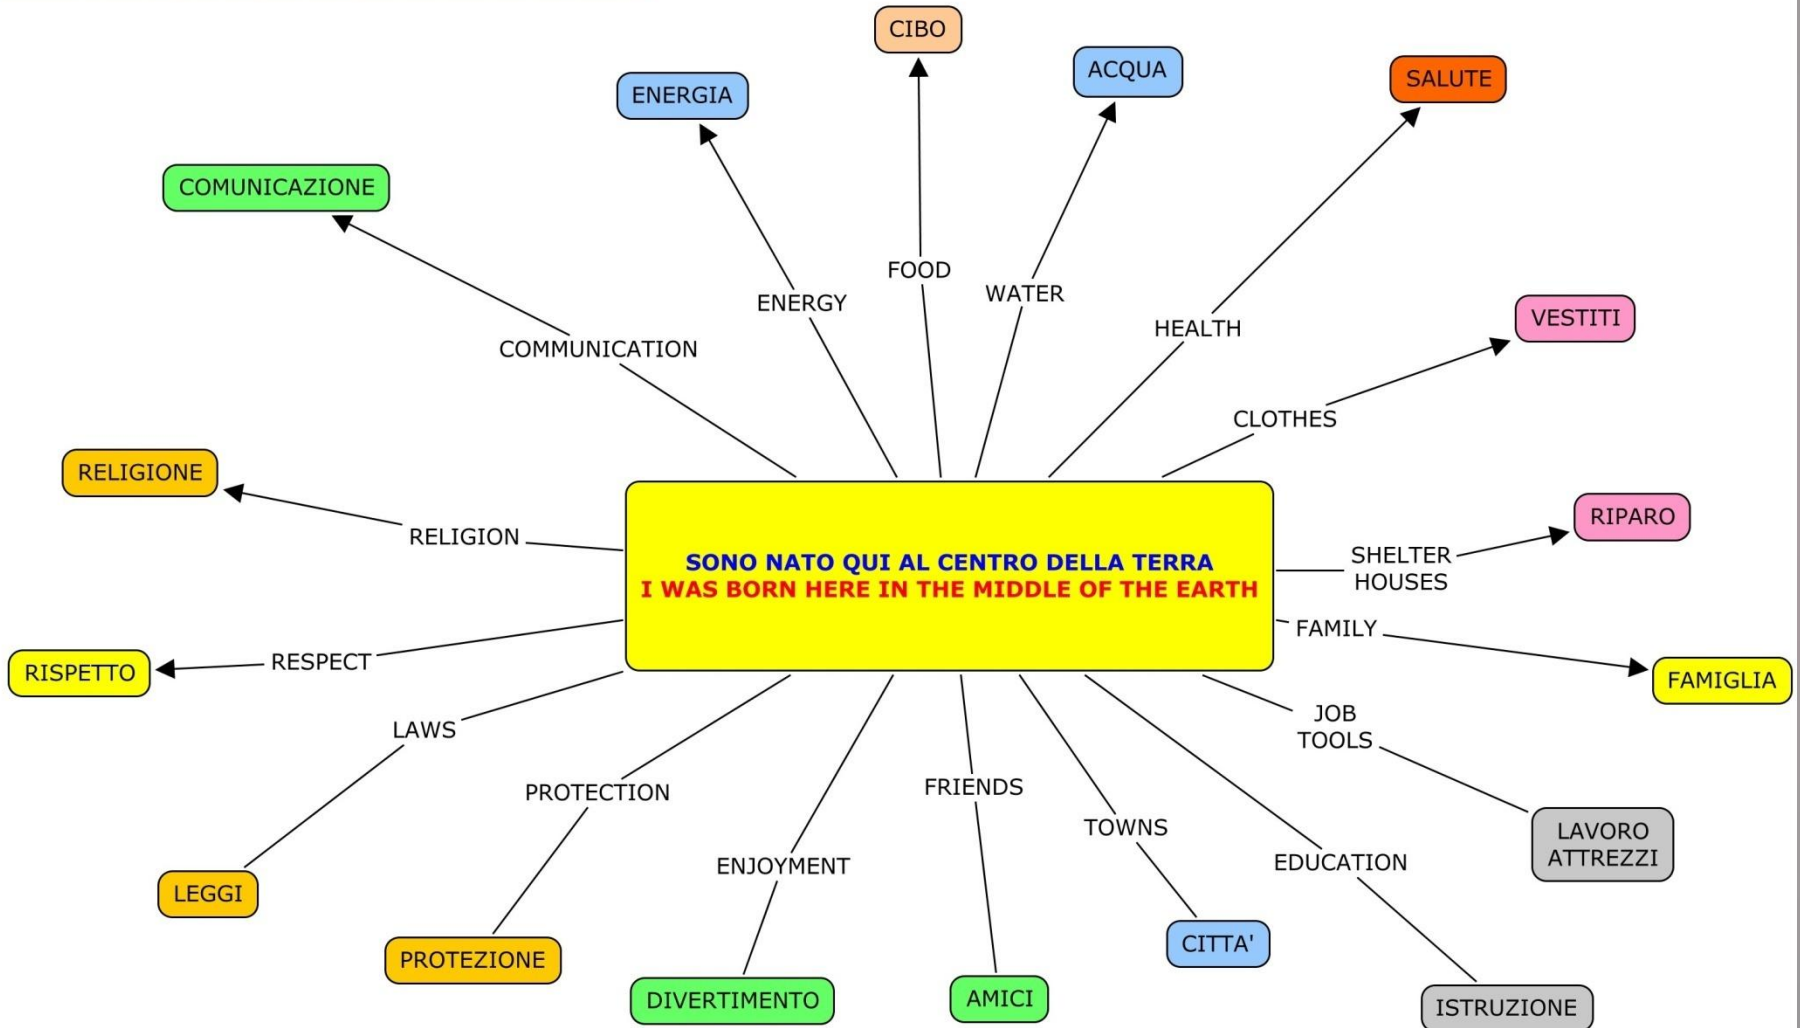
CIBO

ENERGIA

ACQUA

SALUTE

COMUNICAZIONE

FOOD

ENERGY

WATER

HEALTH

COMMUNICATION

VESTITI

CLOTHES

RELIGIONE

RIPARO

RELIGION

SONO NATO QUI AL CENTRO DELLA TERRA
I WAS BORN HERE IN THE MIDDLE OF THE EARTH

SHELTER
HOUSES

FAMILY

RESPECT

RISPETTO

FAMIGLIA

LAWS

JOB
TOOLS

PROTECTION

FRIENDS

TOWNS

LAVORO
ATTREZZI

ENJOYMENT

EDUCATION

LEGGI

PROTEZIONE

CITTA'

DIVERTIMENTO

AMICI

ISTRUZIONE